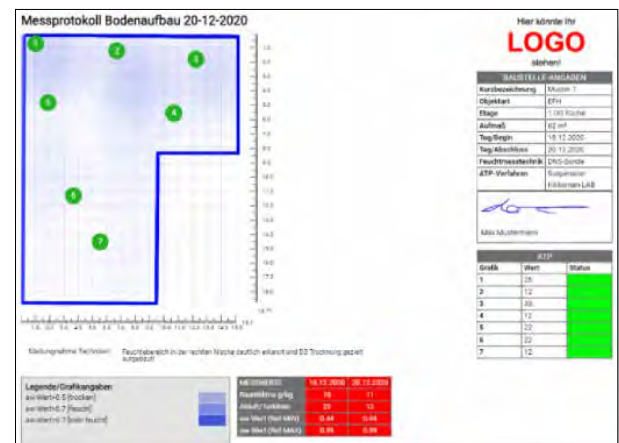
Messprotokoll Bodenaufbau 20-12-2020

1
2
3
4
5
6
7

Hier könnte Ihr
LOGO
stehen!

| BAUSTELLE-ANGABEN | |
|---|---|
| Kurzbezeichnung | Muster 1 |
| Objektart | EFH |
| Etage | 1.OG Küche |
| Aufmaß | 82 m² |
| Tag/Beginn | 18.12.2020 |
| Tag/Abschluss | 20.12.2020 |
| Feuchtmesstechnik | DNS-Sonde |
| ATP-Verfahren | Suspension Kitkoman-LAB |

Max Mustermann

| ATP | | |
|---|---|---|
| Grafik | Wert | Status |
| 1 | 25 | |
| 2 | 12 | |
| 3 | 35 | |
| 4 | 12 | |
| 5 | 22 | |
| 6 | 22 | |
| 7 | 12 | |

Stellungnahme Techniker: Feuchtebereich in der rechten Fläche deutlich erkannt und DS Trocknung gezielt aufgebaut

Legende/Grafikangaben:
aw-Wert<0.5 [trocken]
aw-Wert<0.7 [feucht]
aw-Wert>0.7 [sehr feucht]

| MESSWERTE | 18.12.2020 | 20.12.2020 |
|---|---|---|
| Raumklima g/kg | 16 | 11 |
| Aktuell / Leckrate | 20 | 13 |
| aw Wert (Ref MIN) | 0.44 | 0.44 |
| aw Wert (Ref MAX) | 0.95 | 0.99 |